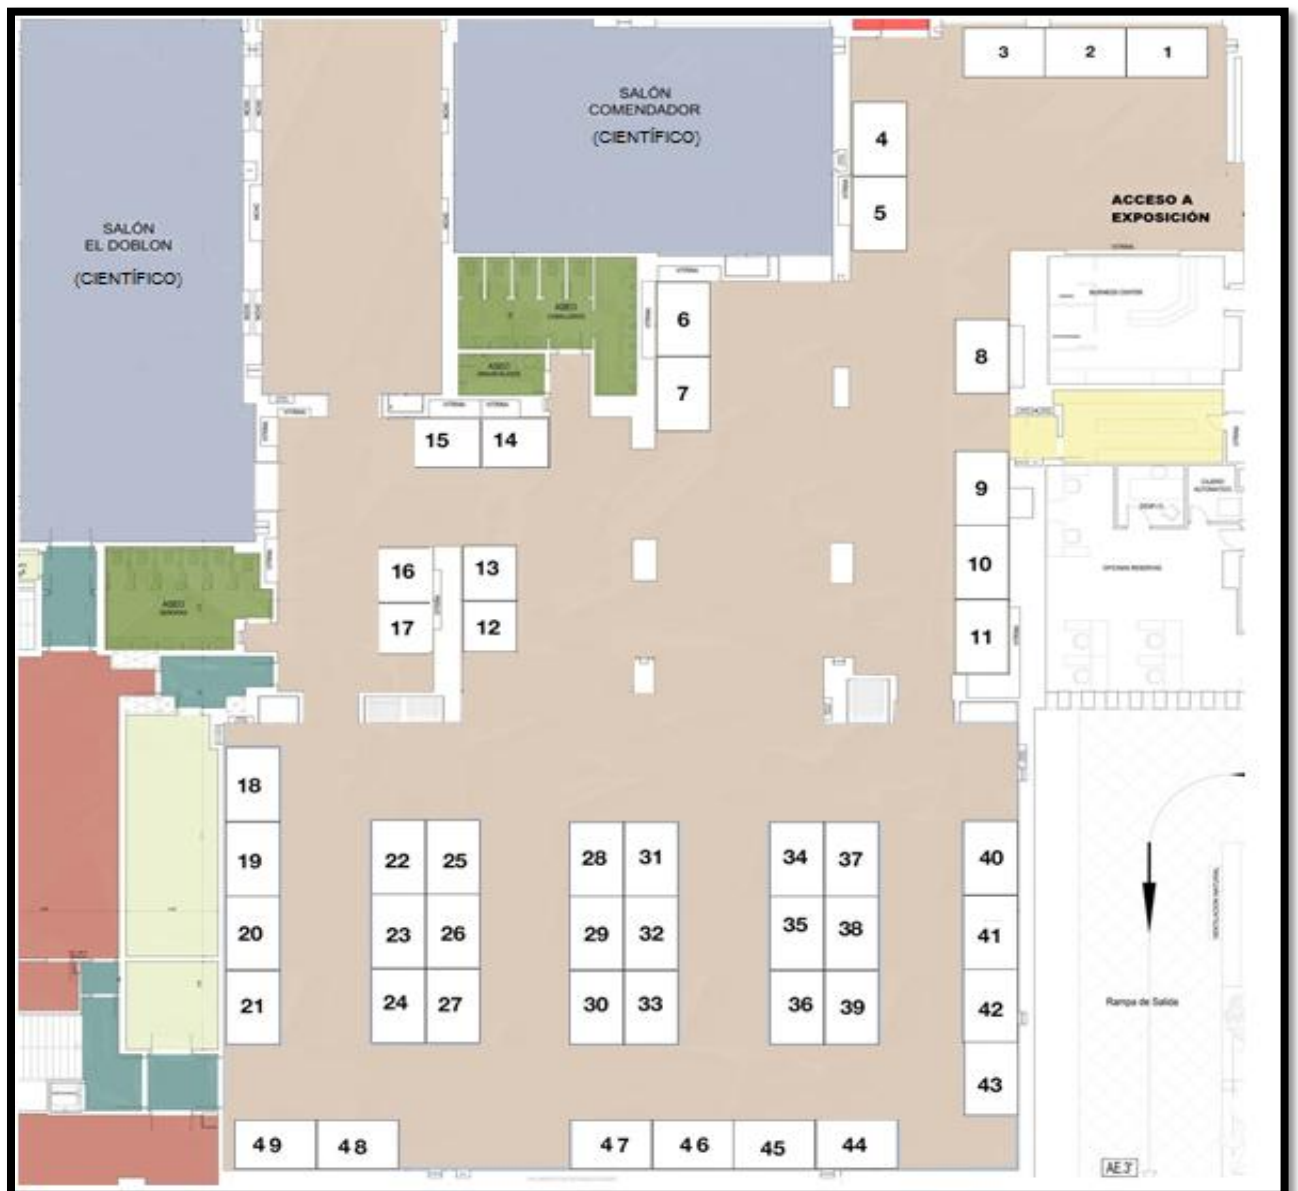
3 2 1

SALÓN COMENDADOR (CIENTÍFICO)

4

5

ACCESO A EXPOSICIÓN

SALÓN EL DOBLON (CIENTÍFICO)

ASEO

6

7

8

ASEO

15 14

9

10

11

16 13

17 12

ASEO

Rampa de Salida

18

19

20

21

22 25

23 26

24 27

28 31

29 32

30 33

34 37

35 38

36 39

40

41

42

43

49 48

47 46 45 44

AE.3'